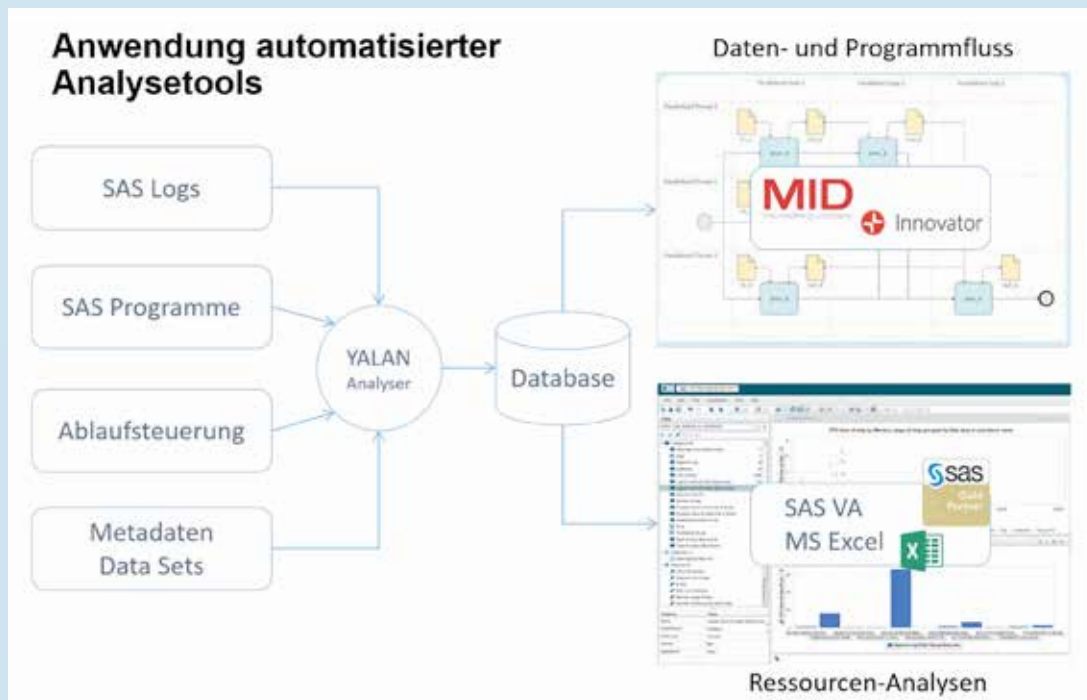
Anwendung automatisierter Analysetools

Daten- und Programmfluss

SAS Logs

SAS Programme

Ablaufsteuerung

Metadaten
Data Sets

YALAN
Analyser

Database

MID

Innovator

SAS VA
MS Excel

sas
Gold Partner

Ressourcen-Analysen